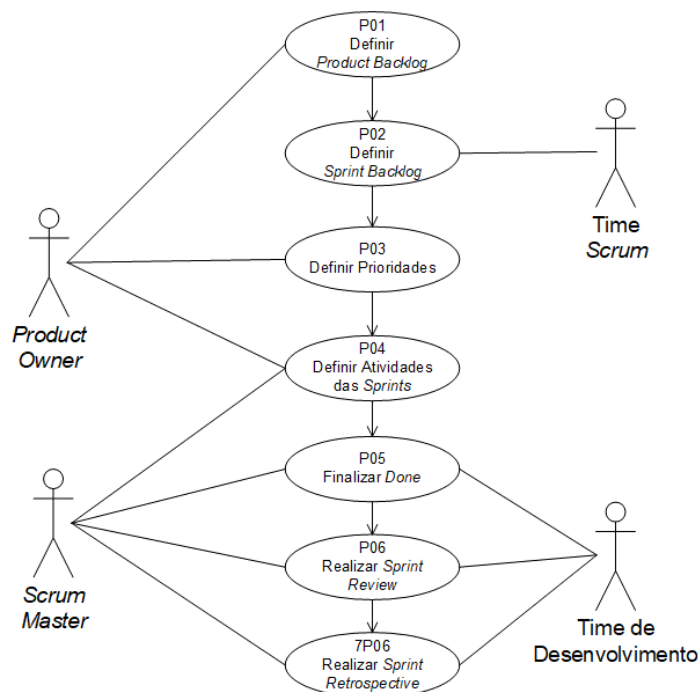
P01
Definir
Product Backlog

P02
Definir
Sprint Backlog

Time
Scrum

P03
Definir Prioridades

Product
Owner

P04
Definir Atividades
das Sprints

P05
Finalizar Done

Scrum
Master

P06
Realizar Sprint
Review

7P06
Realizar Sprint
Retrospective

Time de
Desenvolvimento